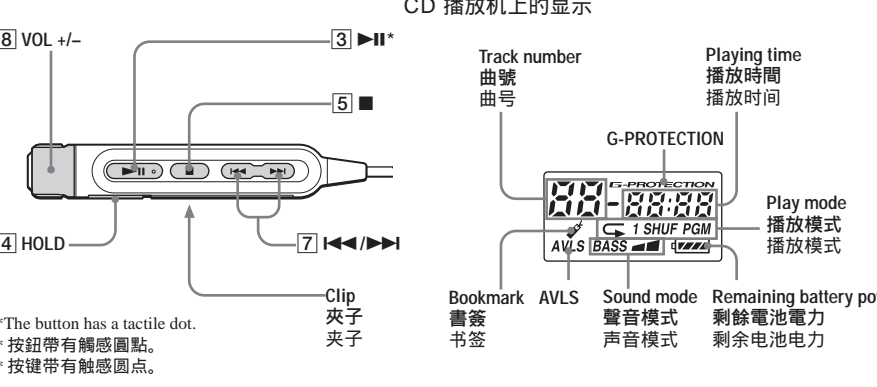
CD 播放机上的显示

8 VOL +/–

3 ►II*

5 ■

4 HOLD

7 I◄◄/►►I

Clip
夾子
夹子

*The button has a tactile dot.
* 按鈕帶有觸感圓點。
* 按键带有触感圆点。

Track number
曲號
曲号

Playing time
播放時間
播放时间

G-PROTECTION

G-PROTECTION

1 SHUF PGM

AVLS BASS

Play mode
播放模式
播放模式

Bookmark
書簽
书签

AVLS

Sound mode
聲音模式
声音模式

Remaining battery po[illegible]
剩餘電池電力
剩余电池电力